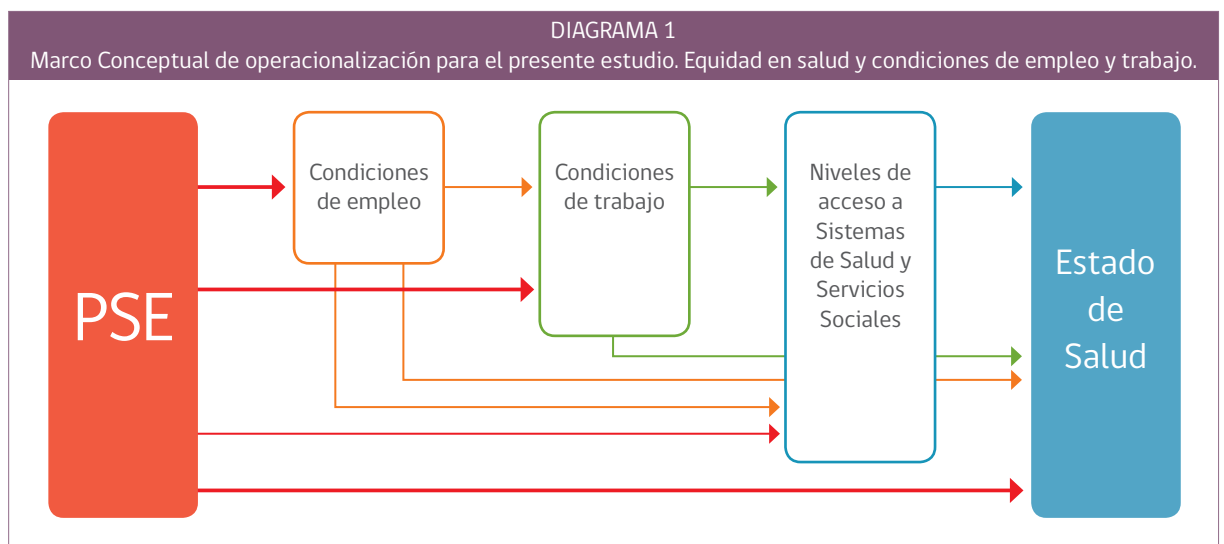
DIAGRAMA 1
Marco Conceptual de operacionalización para el presente estudio. Equidad en salud y condiciones de empleo y trabajo.

PSE

Condiciones de empleo

Condiciones de trabajo

Niveles de acceso a Sistemas de Salud y Servicios Sociales

Estado de Salud